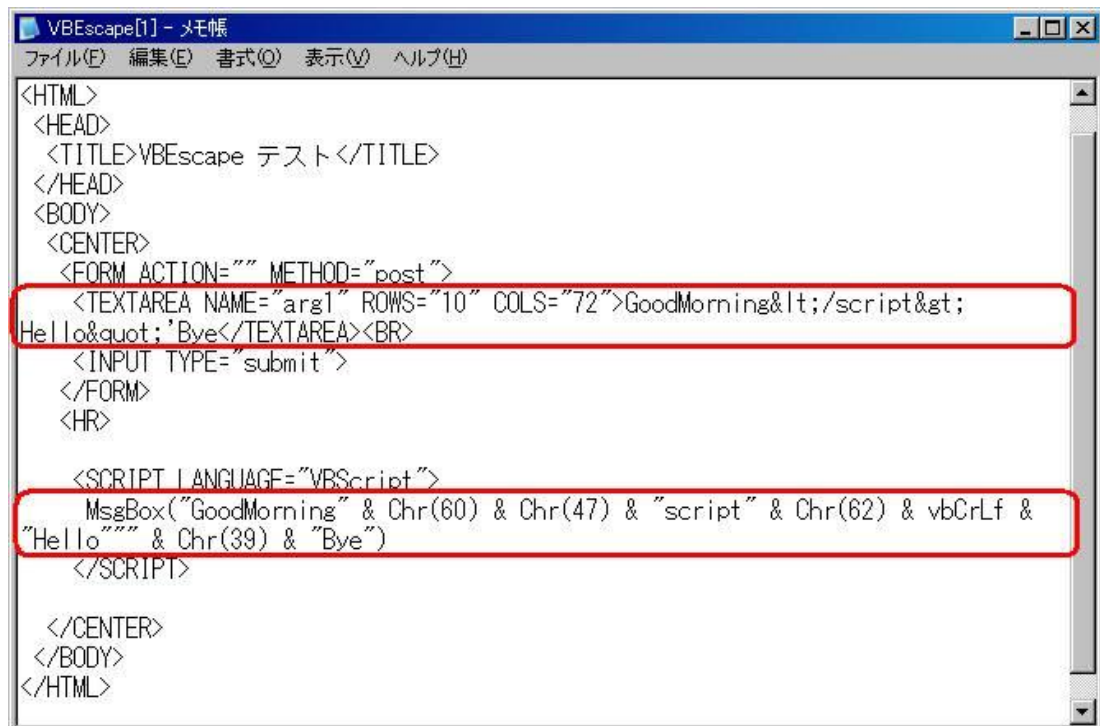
VBEscape[1] - メモ帳

ファイル(F) 編集(E) 書式(O) 表示(V) ヘルプ(H)

<HTML>
<HEAD>
<TITLE>VBEscape テスト</TITLE>
</HEAD>
<BODY>
<CENTER>
<FORM ACTION="" METHOD="post">
<TEXTAREA NAME="arg1" ROWS="10" COLS="72">GoodMorning&lt;/script&gt;
Hello&quot;'Bye</TEXTAREA><BR>
<INPUT TYPE="submit">
</FORM>
<HR>

<SCRIPT LANGUAGE="VBScript">
MsgBox("GoodMorning" & Chr(60) & Chr(47) & "script" & Chr(62) & vbCrLf &
"Hello""" & Chr(39) & "Bye")
</SCRIPT>

</CENTER>
</BODY>
</HTML>